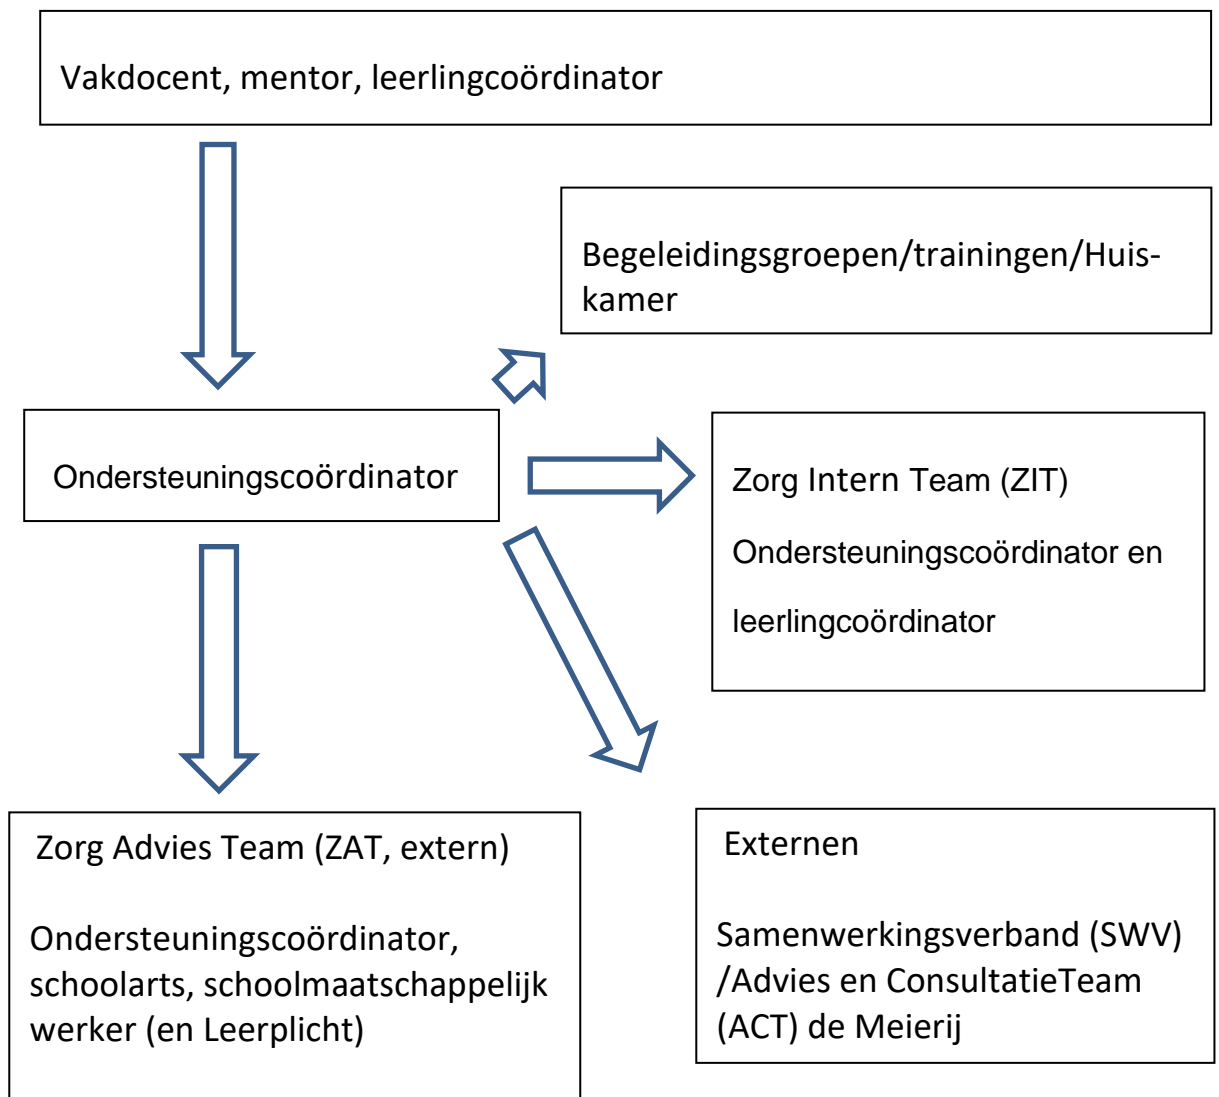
Vakdocent, mentor, leerlingcoördinator

Begeleidingsgroepen/trainingen/Huiskamer

Ondersteuningscoördinator

Zorg Intern Team (ZIT)

Ondersteuningscoördinator en

leerlingcoördinator

Zorg Advies Team (ZAT, extern)

Ondersteuningscoördinator, schoolarts, schoolmaatschappelijk werker (en Leerplicht)

Externen

Samenwerkingsverband (SWV) /Advies en ConsultatieTeam (ACT) de Meierij